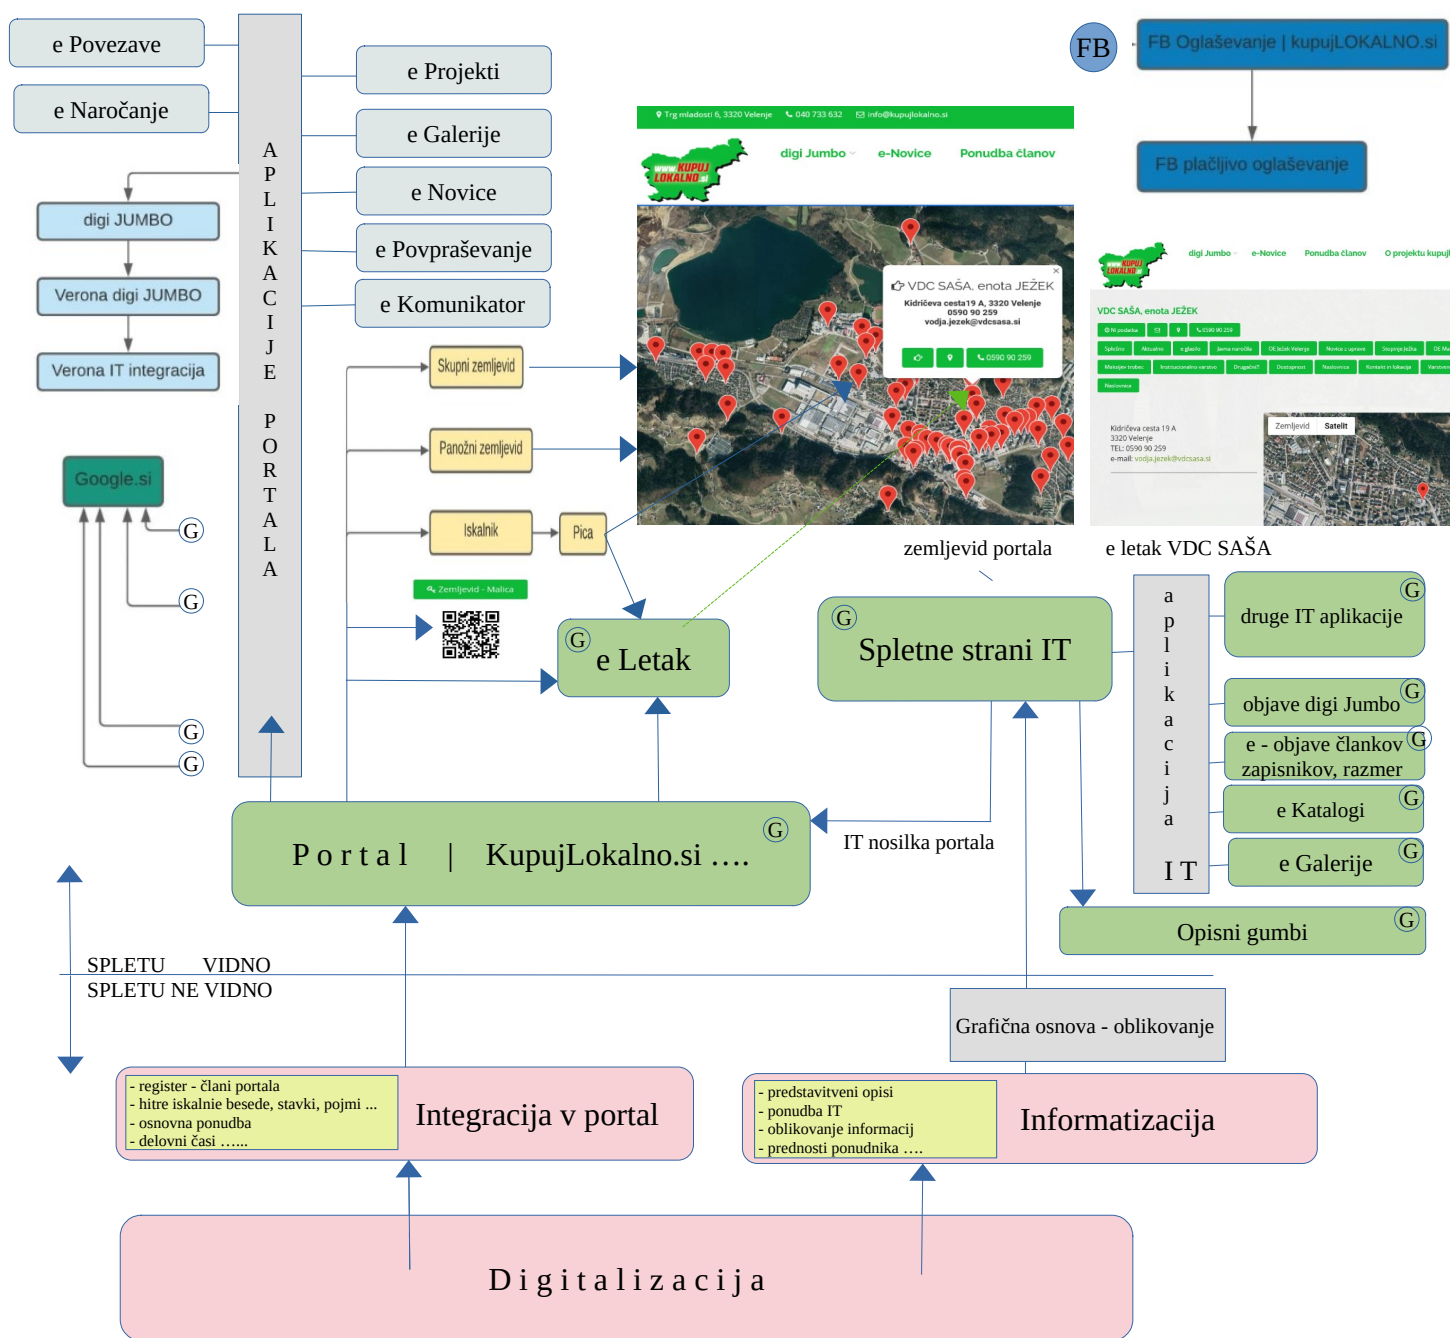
e Povezave

e Naročanje

APLIKACIJE PORTALA

e Projekti

e Galerije

e Novice

e Povpraševanje

e Komunikator

digi JUMBO

Verona digi JUMBO

Verona IT integracija

Google.si

G

G

G

G

FB

FB Oglaševanje | kupujLOKALNO.si

FB plačljivo oglaševanje

Trg mladosti 6, 3320 Velenje 040 733 632 info@kupujlokalno.si

digi Jumbo e-Novice Ponudba članov

VDC SAŠA, enota JEŽEK
Kidričeva cesta19 A, 3320 Velenje
0590 90 259
vodja.jezek@vdcsasa.si

0590 90 259

digi Jumbo e-Novice Ponudba članov O projektu kupuj

VDC SAŠA, enota JEŽEK

Kidričeva cesta 19 A
3320 Velenje
TEL: 0590 90 259
e-mail: vodja.jezek@vdcsasa.si

Zemljevid Satelit

Skupni zemljevid

Panožni zemljevid

Iskalnik

Pica

Zemljevid - Malica

G e Letak

zemljevid portala

e letak VDC SAŠA

G Spletne strani IT

aplikacija IT

G druge IT aplikacije

objave digi Jumbo G

e - objave člankov zapisnikov, razmer G

e Katalogi G

e Galerije G

Opisni gumbi G

P o r t a l | KupujLokalno.si …. G

IT nosilka portala

SPLETU VIDNO
SPLETU NE VIDNO

Grafična osnova - oblikovanje

- register - člani portala
- hitre iskalnie besede, stavki, pojmi ...
- osnovna ponudba
- delovni časi ……

Integracija v portal

- predstavitveni opisi
- ponudba IT
- oblikovanje informacij
- prednosti ponudnika ….

Informatizacija

D i g i t a l i z a c i j a